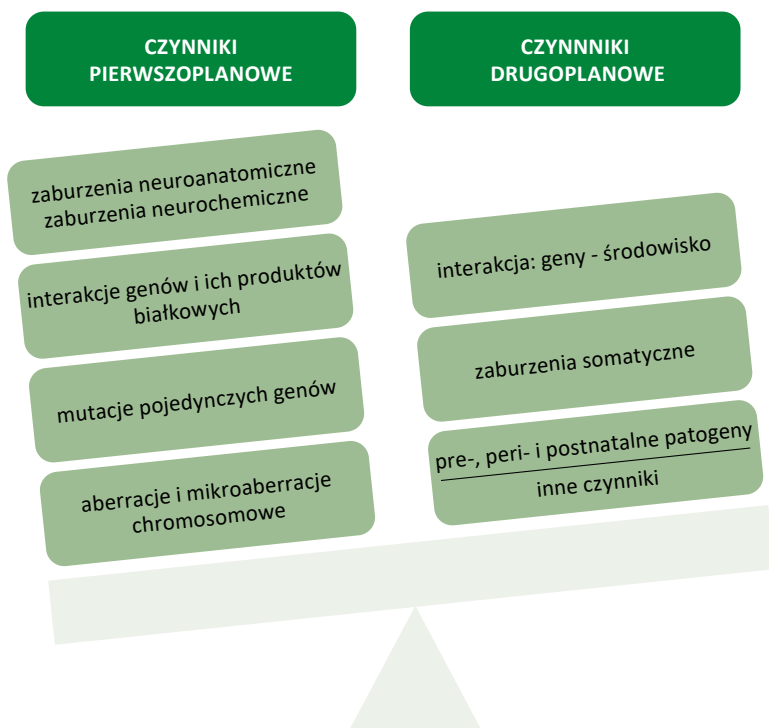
CZYNNIKI PIERWSZOPLANOWE

CZYNNNIKI DRUGOPLANOWE

zaburzenia neuroanatomiczne
zaburzenia neurochemiczne

interakcje genów i ich produktów białkowych

mutacje pojedynczych genów

aberracje i mikroaberracje chromosomowe

interakcja: geny - środowisko

zaburzenia somatyczne

pre-, peri- i postnatalne patogeny

inne czynniki